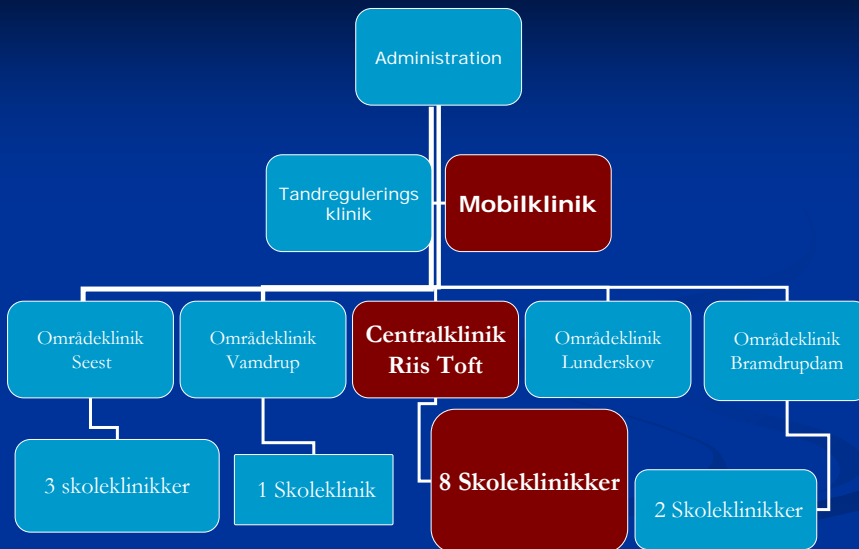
Administration

Tandregulerings klinik

Mobilklinik

Områdeklinik Seest

Områdeklinik Vamdrup

Centralklinik Riis Toft

Områdeklinik Lunderskov

Områdeklinik Bramdrupdam

3 skoleklinikker

1 Skoleklinik

8 Skoleklinikker

2 Skoleklinikker